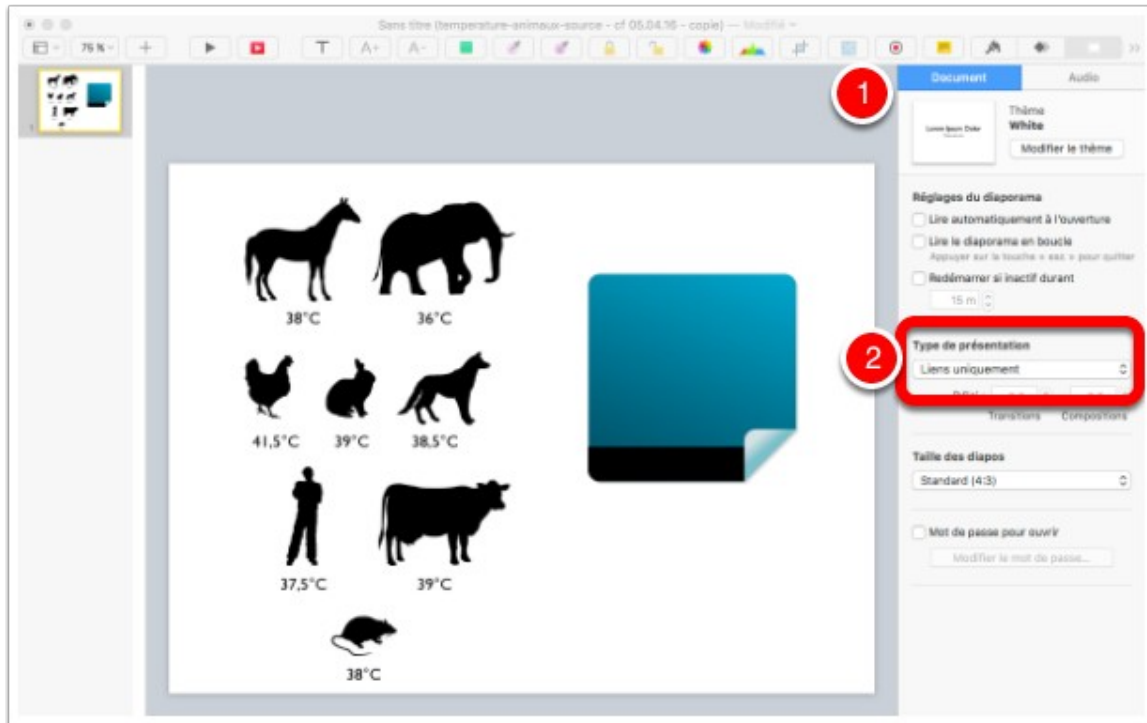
Sans titre (temperature-animaux-source - cf 05.04.16 - copie) — Modifié

75 %

Document

Audio

1

Thème
White

Modifier le thème

Réglages du diaporama

Lire automatiquement à l'ouverture

Lire le diaporama en boucle

Appuyer sur la touche « esc » pour quitter

Redémarrer si inactif durant

15 m

2

Type de présentation

Liens uniquement

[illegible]

Transitions

Compositions

Taille des diapos

Standard (4:3)

Mot de passe pour ouvrir

Modifier le mot de passe...

38°C

36°C

41,5°C

39°C

38,5°C

37,5°C

39°C

38°C